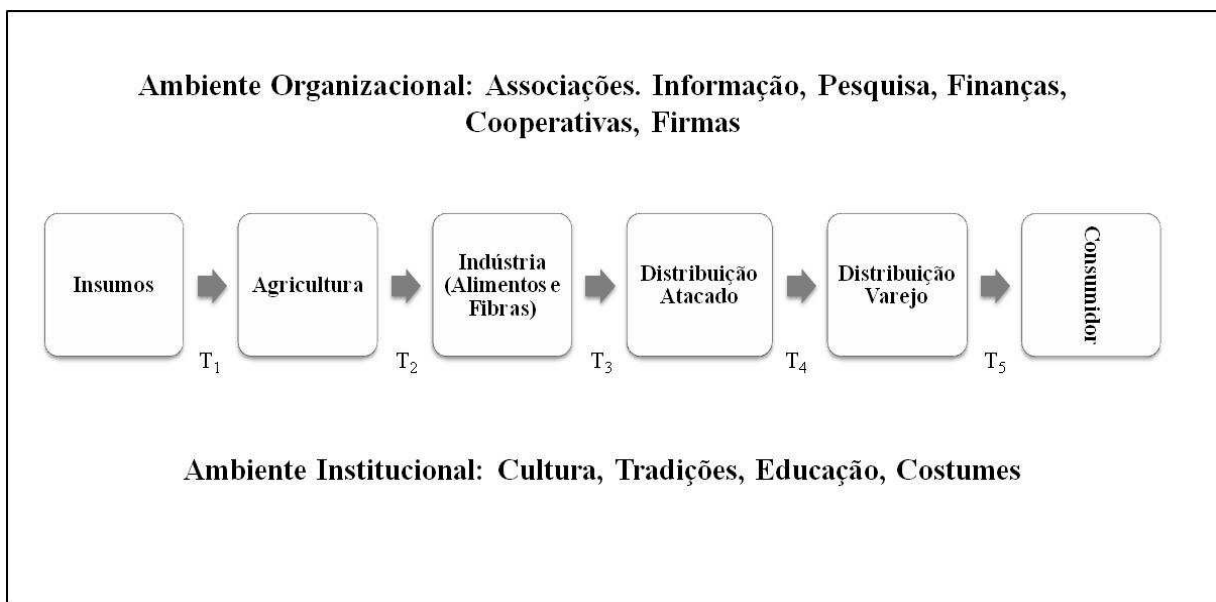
Ambiente Organizacional: Associações. Informação, Pesquisa, Finanças, Cooperativas, Firmas

Insumos

$T_1$

Agricultura

$T_2$

Indústria (Alimentos e Fibras)

$T_3$

Distribuição Atacado

$T_4$

Distribuição Varejo

$T_5$

Consumidor

Ambiente Institucional: Cultura, Tradições, Educação, Costumes